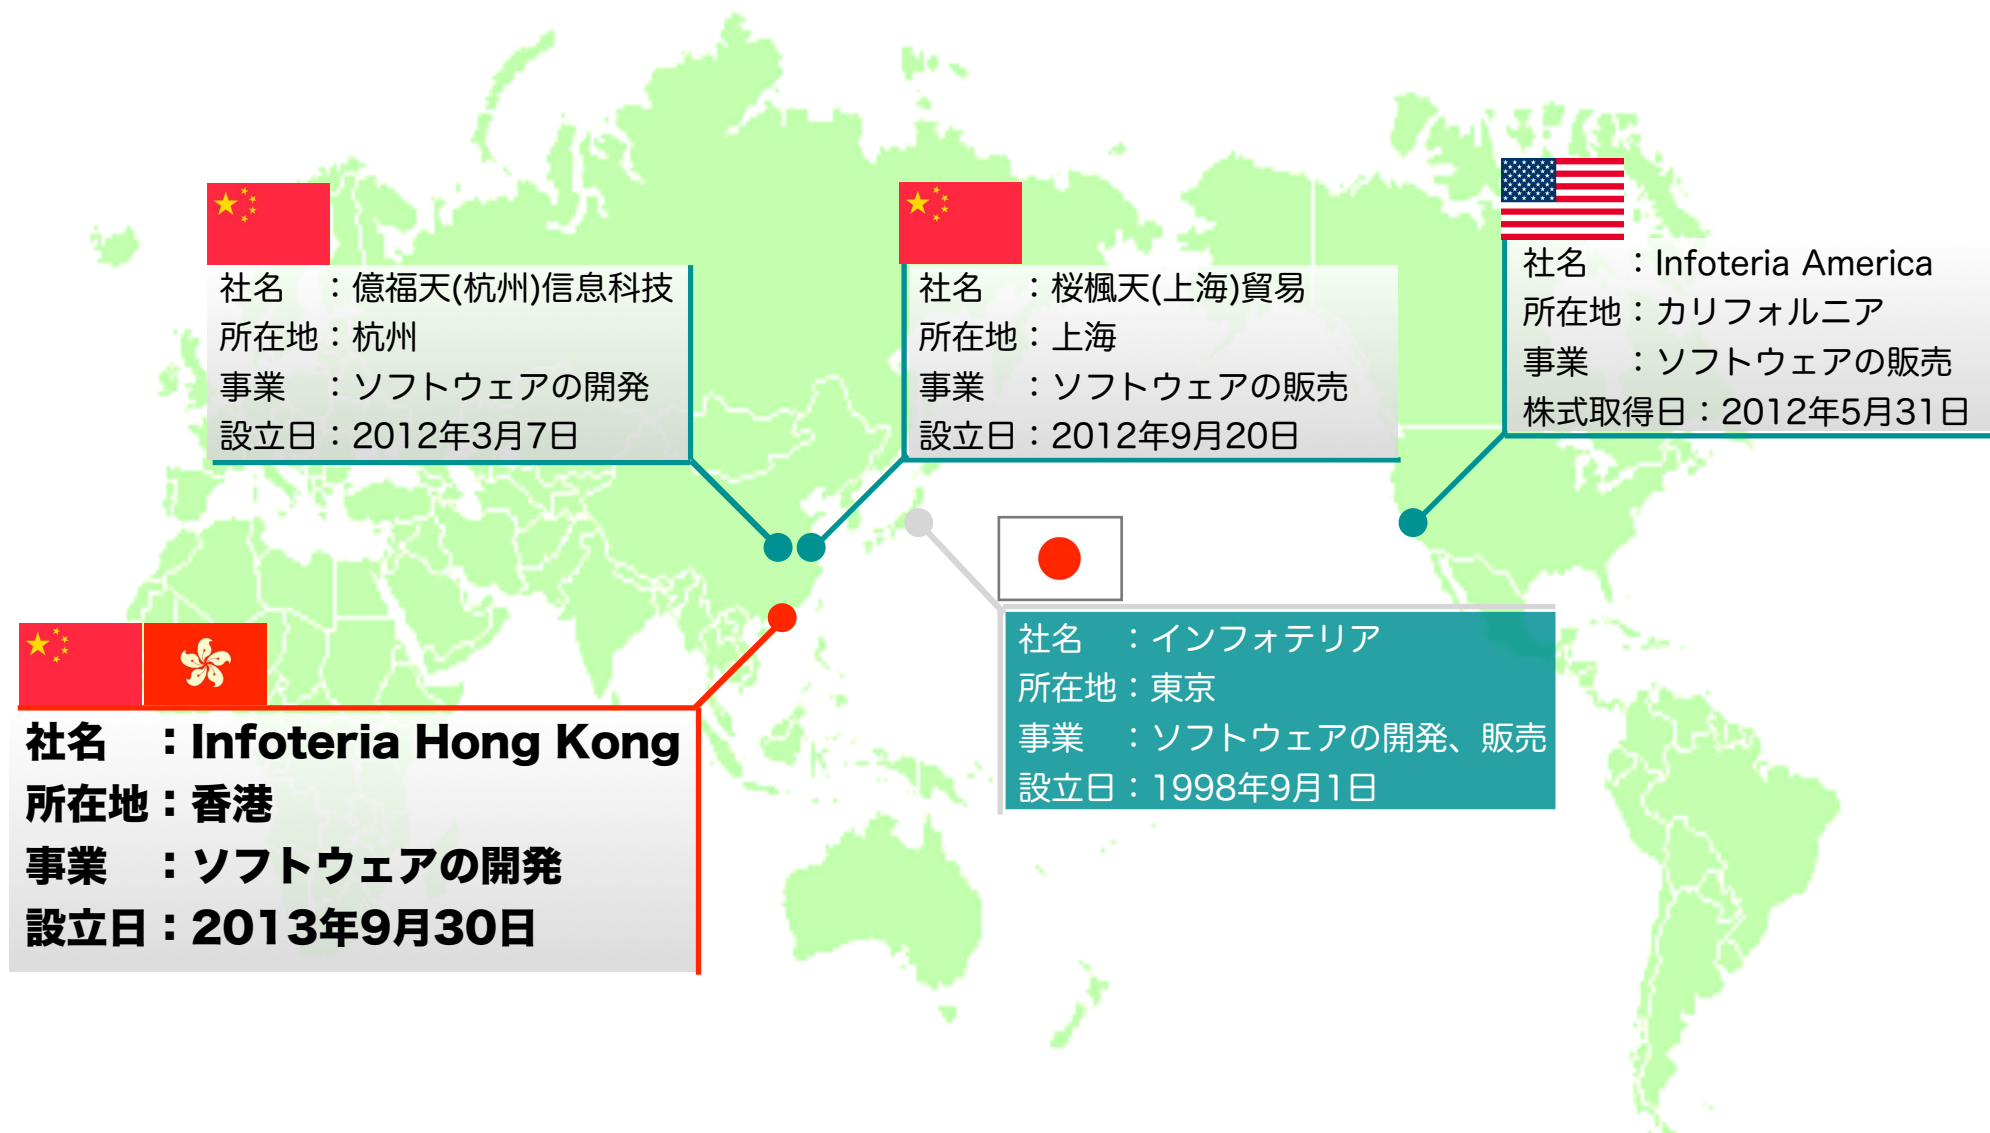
社名　：億福天(杭州)信息科技
所在地：杭州
事業　：ソフトウェアの開発
設立日：2012年3月7日

社名　：桜楓天(上海)貿易
所在地：上海
事業　：ソフトウェアの販売
設立日：2012年9月20日

社名　：Infoteria America
所在地：カリフォルニア
事業　：ソフトウェアの販売
株式取得日：2012年5月31日

社名　：Infoteria Hong Kong
所在地：香港
事業　：ソフトウェアの開発
設立日：2013年9月30日

社名　：インフォテリア
所在地：東京
事業　：ソフトウェアの開発、販売
設立日：1998年9月1日